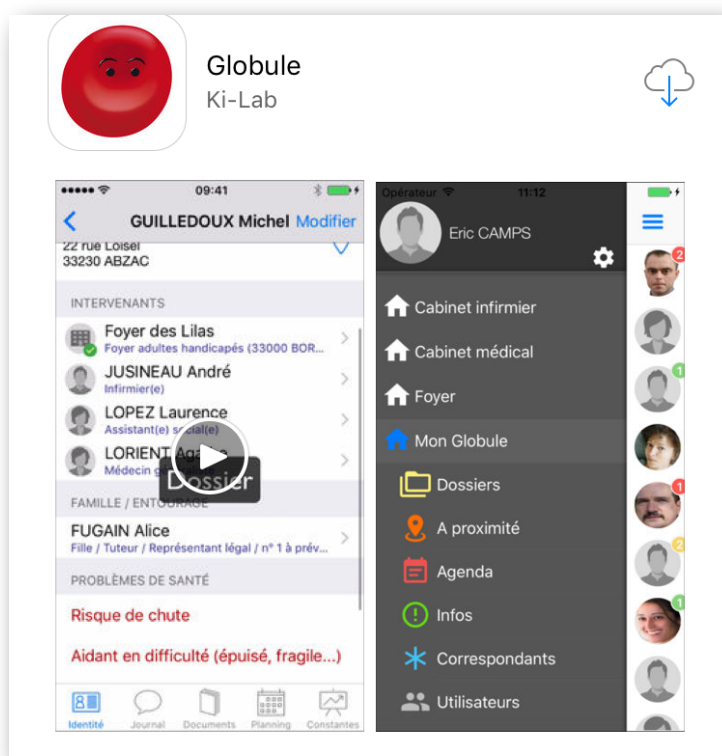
Globule
Ki-Lab

09:41
GUILLEDOUX Michel Modifier
22 rue Loisel
33230 ABZAC

INTERVENANTS
Foyer des Lilas
Foyer adultes handicapés (33000 BOR...
JUSINEAU André
Infirmier(e)
LOPEZ Laurence
Assistant(e) social(e)
LORIENT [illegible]
Médecin g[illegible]
Dossier
FAMILLE / ENTOURAGE
FUGAIN Alice
Fille / Tuteur / Représentant légal / n° 1 à prév...
PROBLÈMES DE SANTÉ
Risque de chute
Aidant en difficulté (épuisé, fragile...)
Identité Journal Documents Planning Constantes

Opérateur 11:12
Eric CAMPS
Cabinet infirmier
Cabinet médical
Foyer
Mon Globule
Dossiers
A proximité
Agenda
Infos
Correspondants
Utilisateurs
2
1
1
2
1